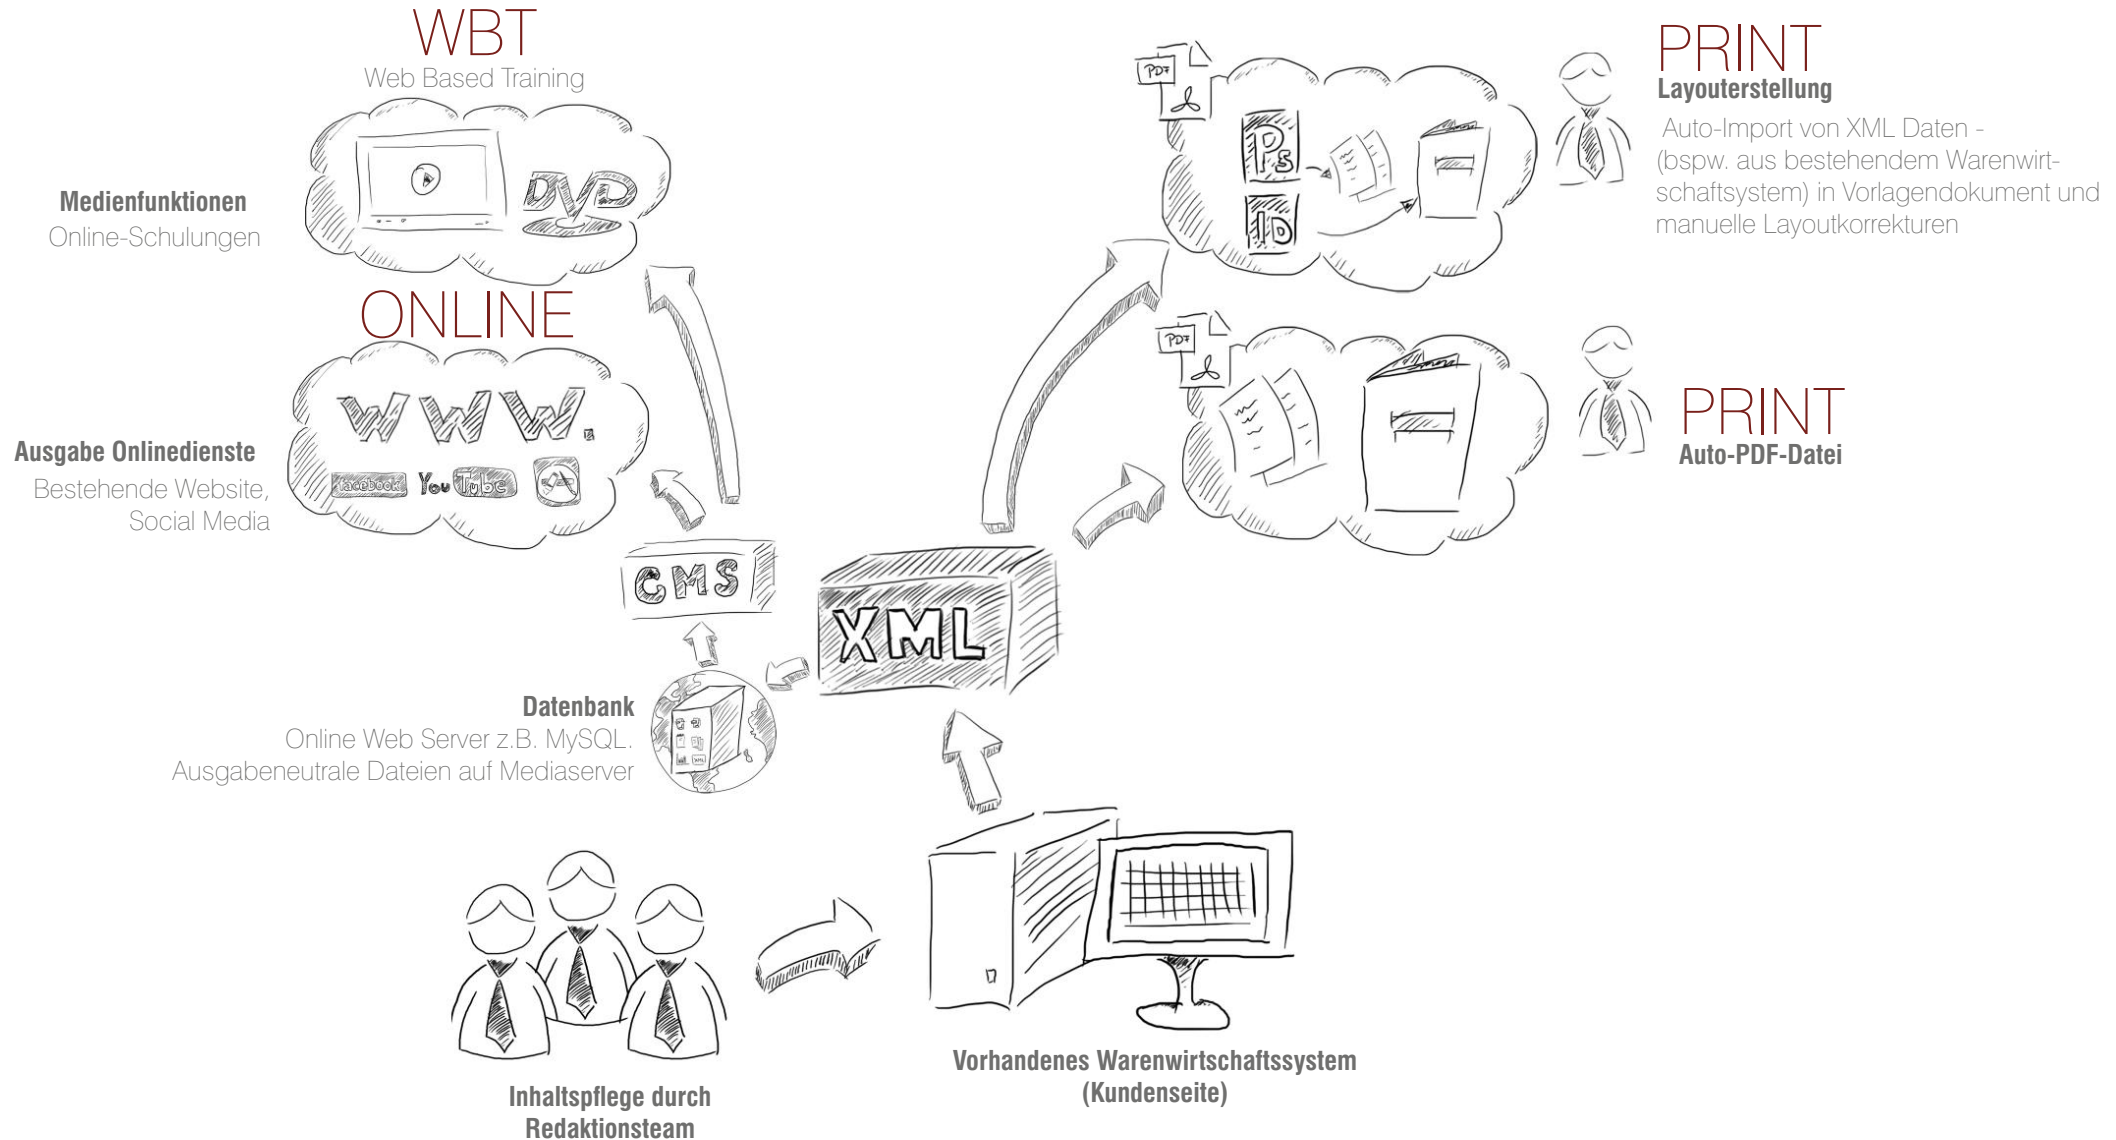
WBT
Web Based Training

DVD

Medienfunktionen
Online-Schulungen

ONLINE

www.

facebook YouTube

Ausgabe Onlinedienste
Bestehende Website, Social Media

CMS

XML

Datenbank
Online Web Server z.B. MySQL.
Ausgabeneutrale Dateien auf Mediaserver

PDF

Ps

ID

PRINT
Layouterstellung
Auto-Import von XML Daten - (bspw. aus bestehendem Warenwirtschaftsystem) in Vorlagendokument und manuelle Layoutkorrekturen

PDF

PRINT
Auto-PDF-Datei

Inhaltspflege durch Redaktionsteam

Vorhandenes Warenwirtschaftssystem (Kundenseite)